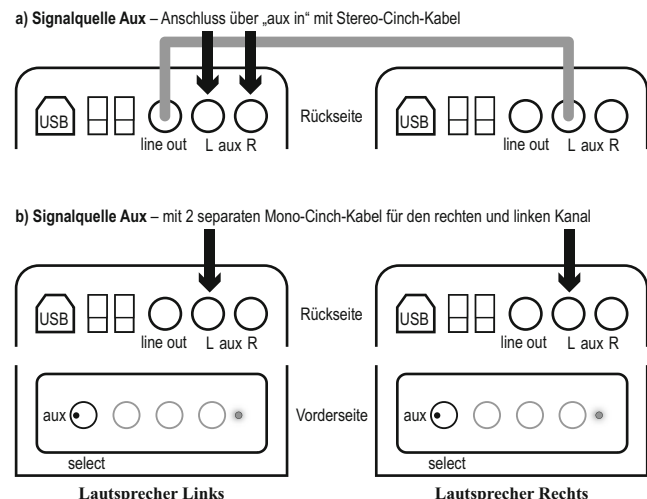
a) Signalquelle Aux – Anschluss über „aux in" mit Stereo-Cinch-Kabel

USB line out L aux R Rückseite USB line out L aux R

b) Signalquelle Aux – mit 2 separaten Mono-Cinch-Kabel für den rechten und linken Kanal

USB line out L aux R Rückseite USB line out L aux R

aux select Vorderseite aux select

Lautsprecher Links

Lautsprecher Rechts